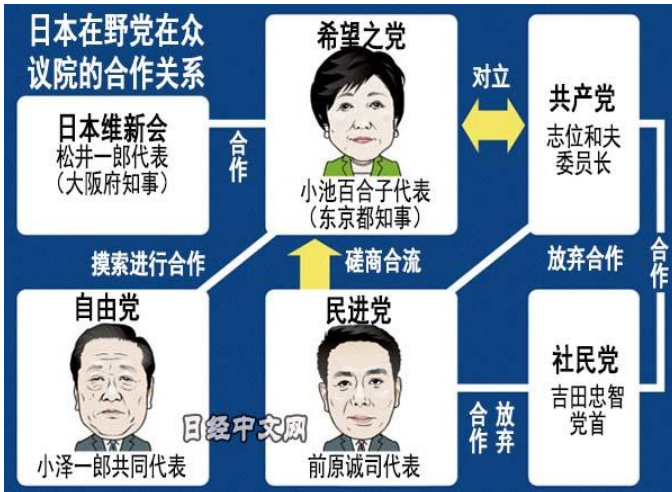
日本在野党在众议院的合作关系

希望之党
小池百合子代表
（东京都知事）

对立

共产党
志位和夫
委员长

日本维新会
松井一郎代表
（大阪府知事）

合作

摸索进行合作

磋商合流

放弃合作

合作

自由党
小泽一郎共同代表

民进党
前原诚司代表

社民党
吉田忠智
党首

放弃合作

日经中文网